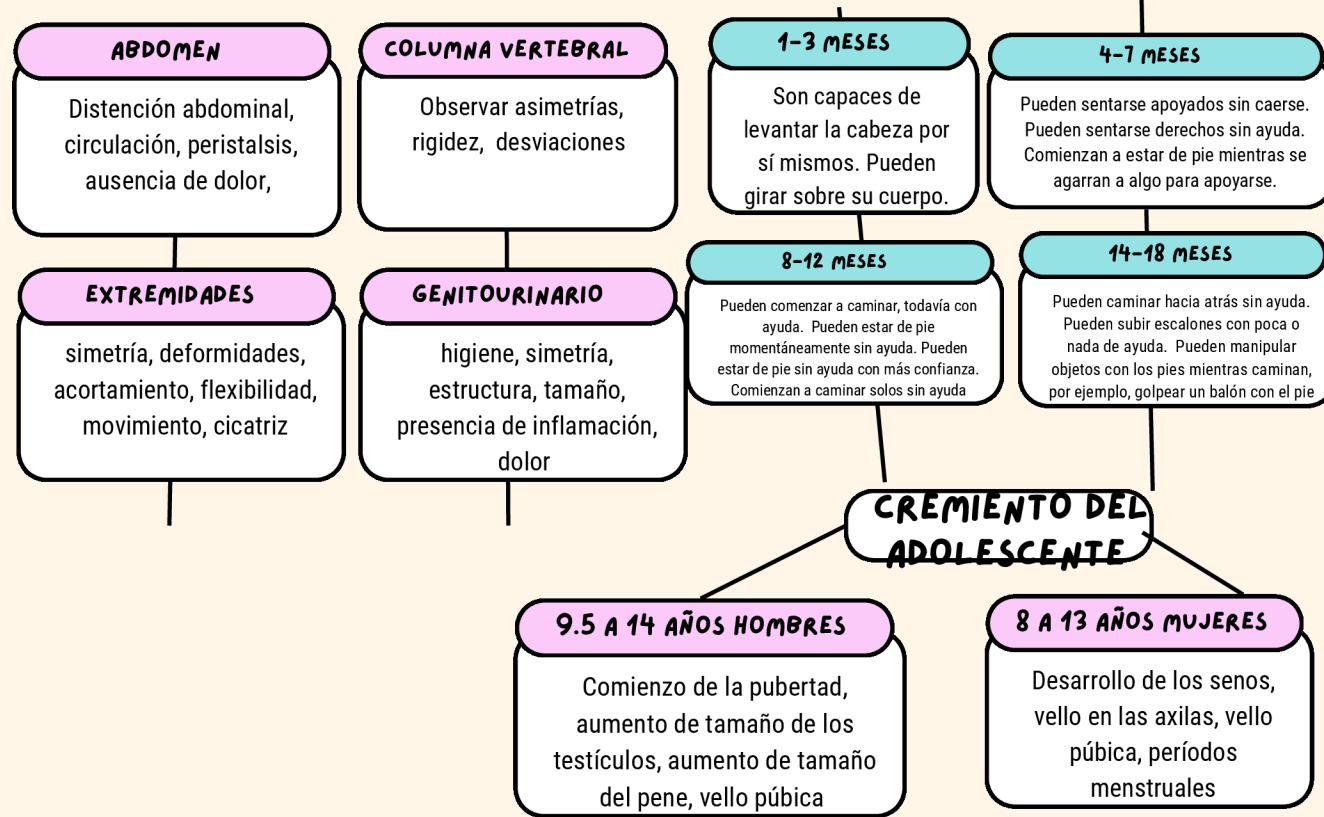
ABDOMEN

Distención abdominal, circulación, peristalsis, ausencia de dolor,

COLUMNA VERTEBRAL

Observar asimetrías, rigidez, desviaciones

EXTREMIDADES

simetría, deformidades, acortamiento, flexibilidad, movimiento, cicatriz

GENITOURINARIO

higiene, simetría, estructura, tamaño, presencia de inflamación, dolor

1-3 MESES

Son capaces de levantar la cabeza por sí mismos. Pueden girar sobre su cuerpo.

4-7 MESES

Pueden sentarse apoyados sin caerse. Pueden sentarse derechos sin ayuda. Comienzan a estar de pie mientras se agarran a algo para apoyarse.

8-12 MESES

Pueden comenzar a caminar, todavía con ayuda. Pueden estar de pie momentáneamente sin ayuda. Pueden estar de pie sin ayuda con más confianza. Comienzan a caminar solos sin ayuda

14-18 MESES

Pueden caminar hacia atrás sin ayuda. Pueden subir escalones con poca o nada de ayuda. Pueden manipular objetos con los pies mientras caminan, por ejemplo, golpear un balón con el pie

CREMIENTO DEL ADOLESCENTE

9.5 A 14 AÑOS HOMBRES

Comienzo de la pubertad, aumento de tamaño de los testículos, aumento de tamaño del pene, vello púbica

8 A 13 AÑOS MUJERES

Desarrollo de los senos, vello en las axilas, vello púbica, períodos menstruales